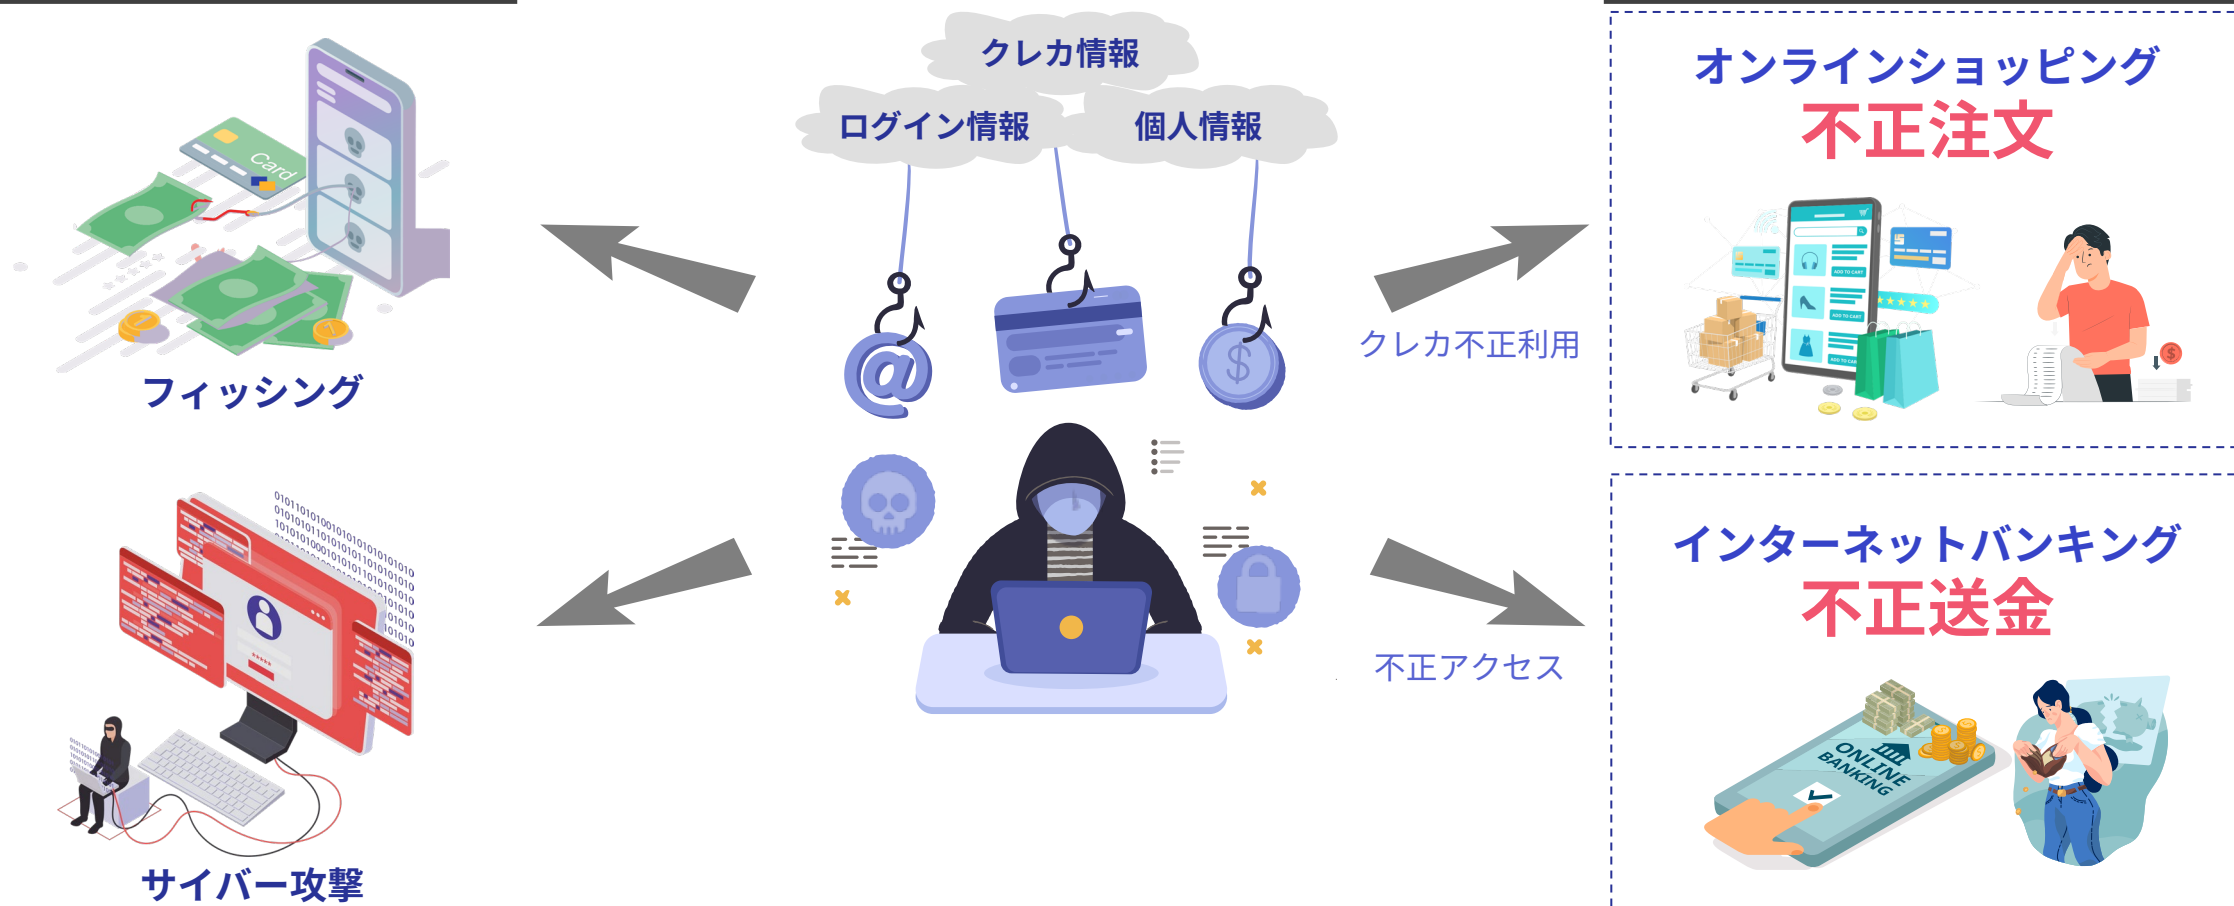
Card

フィッシング

クレカ情報

ログイン情報

個人情報

$

オンラインショッピング
不正注文

クレカ不正利用

★★★★★

ADD TO CART

ADD TO CART

ADD TO CART

$

0101101010010101010101010
0101010110101010101010101
1010101000101010101010101

サイバー攻撃

不正アクセス

インターネットバンキング
不正送金

ONLINE BANKING